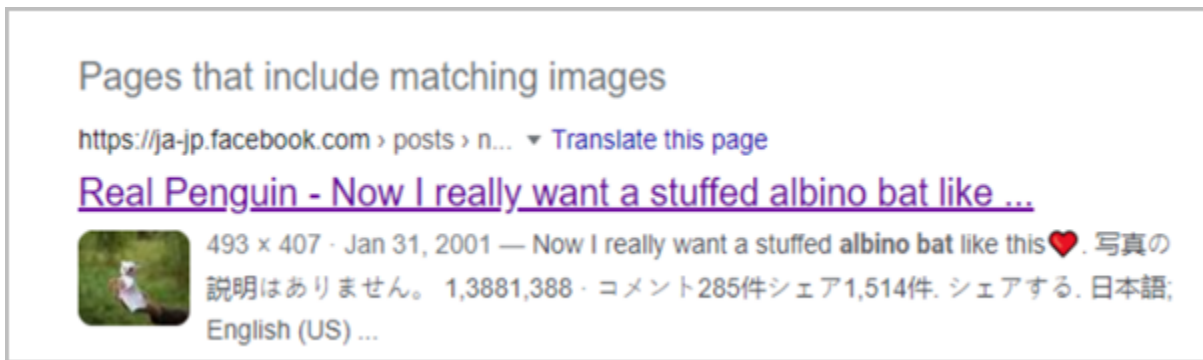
Pages that include matching images

https://ja-jp.facebook.com › posts › n... ▾ Translate this page

Real Penguin - Now I really want a stuffed albino bat like ...

493 × 407 · Jan 31, 2001 — Now I really want a stuffed **albino bat** like this❤. 写真の説明はありません。 1,3881,388 · コメント285件シェア1,514件. シェアする. 日本語; English (US) ...